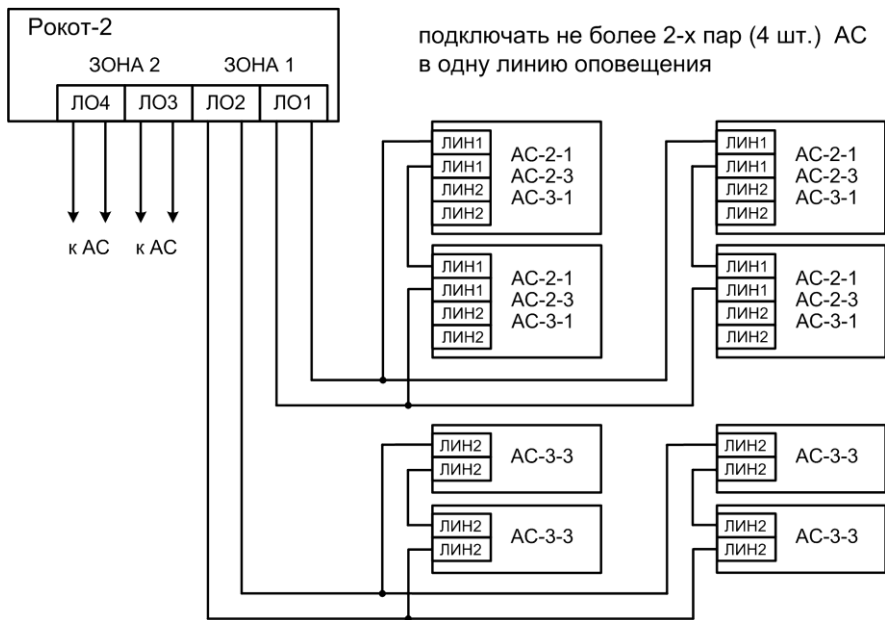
Рокот-2

ЗОНА 2 ЗОНА 1

ЛО4 ЛО3 ЛО2 ЛО1

к АС к АС

подключать не более 2-х пар (4 шт.) АС в одну линию оповещения

ЛИН1
ЛИН1
ЛИН2
ЛИН2
АС-2-1
АС-2-3
АС-3-1

ЛИН1
ЛИН1
ЛИН2
ЛИН2
АС-2-1
АС-2-3
АС-3-1

ЛИН1
ЛИН1
ЛИН2
ЛИН2
АС-2-1
АС-2-3
АС-3-1

ЛИН1
ЛИН1
ЛИН2
ЛИН2
АС-2-1
АС-2-3
АС-3-1

ЛИН2
ЛИН2
АС-3-3

ЛИН2
ЛИН2
АС-3-3

ЛИН2
ЛИН2
АС-3-3

ЛИН2
ЛИН2
АС-3-3